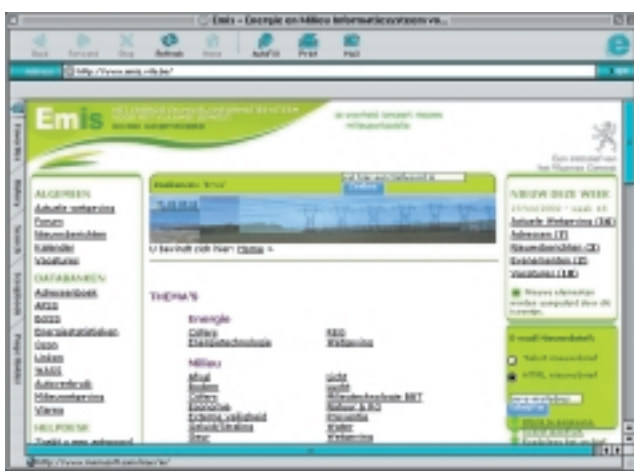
Emis - Energie en Milieu Informatiesysteem va...

Back Forward Stop Refresh Home AutoFill Print Mail

Address http://www.emis.vito.be/

Favorites History Search Scrapbook Page Holder

Emis

Het energie en milieu informatiesysteem voor het Vlaamse Gewest

Welkom: 'Emis'

U bevindt zich hier: Home >

ALGEMEEN
Actuele wetgeving
Forum
Nieuwsberichten
Kalender
Vacatures

DATABANKEN
Adressenboek
ARES
BATS
Energiestatistieken
Ozon
Links
NAVIS
Autoverbruik
Milieuwetgeving
Vlarea

HELPDESK
Toelichting

THEMA'S

Energie
Cijfers
Energietechnologie
REG
Wetgeving

Milieu
Afval
Bodem
Cijfers
Ecodesign
Externe veiligheid
Geluid/Straling
Geur
Licht
Lucht
Milieutechnologie BBT
Natuur
Water
Wetgeving

NIEUW DEZE WEEK
Actuele Wetgeving (14)
Adressen (7)
Nieuwsberichten (3)
Evenementen (2)
Vacatures (10)

Nieuwe elementen worden aangeduid door de icoontjes.

E-mail Nieuwsbrief:
Tekst nieuwsbrief
HTML nieuwsbrief

http://www.microsoft.com/mac/ie/